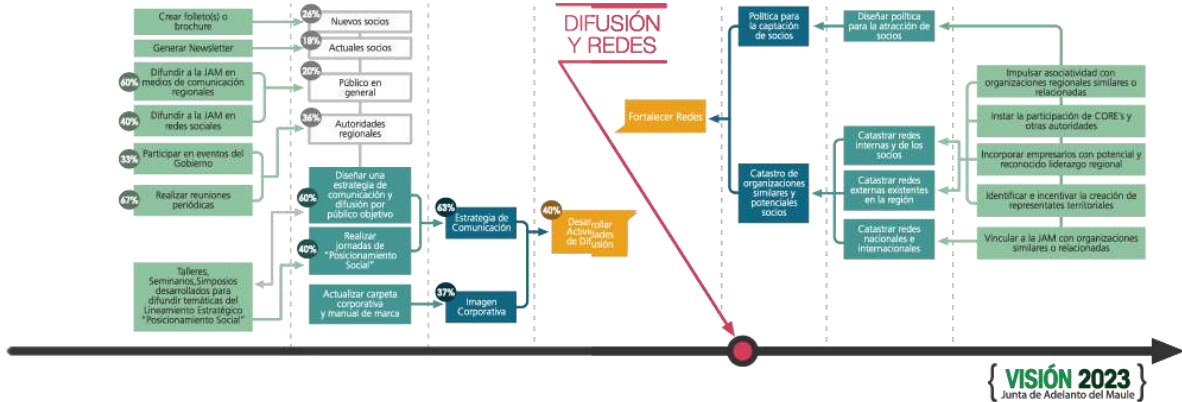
Crear folleto(s) o brochure

Generar Newsletter

60% Difundir a la JAM en medios de comunicación regionales

40% Difundir a la JAM en redes sociales

33% Participar en eventos del Gobierno

67% Realizar reuniones periódicas

Talleres, Seminarios,Simposios desarrollados para difundir temáticas del Lineamiento Estratégico "Posicionamiento Social"

26% Nuevos socios

18% Actuales socios

20% Público en general

36% Autoridades regionales

60% Diseñar una estrategia de comunicación y difusión por público objetivo

40% Realizar jornadas de "Posicionamiento Social"

Actualizar carpeta corporativa y manual de marca

63% Estrategia de Comunicación

37% Imagen Corporativa

40% Desarrollar Actividades de Difusión

DIFUSIÓN Y REDES

Fortalecer Redes

Política para la captación de socios

Catastro de organizaciones similares y potenciales socios

Diseñar política para la atracción de socios

Catastrar redes internas y de los socios

Catastrar redes externas existentes en la región

Catastrar redes nacionales e internacionales

Impulsar asociatividad con organizaciones regionales similares o relacionadas

Instar la participación de CORE's y otras autoridades

Incorporar empresarios con potencial y reconocido liderazgo regional

Identificar e incentivar la creación de representantes territoriales

Vincular a la JAM con organizaciones similares o relacionadas

VISIÓN 2023
Junta de Adelanto del Maule